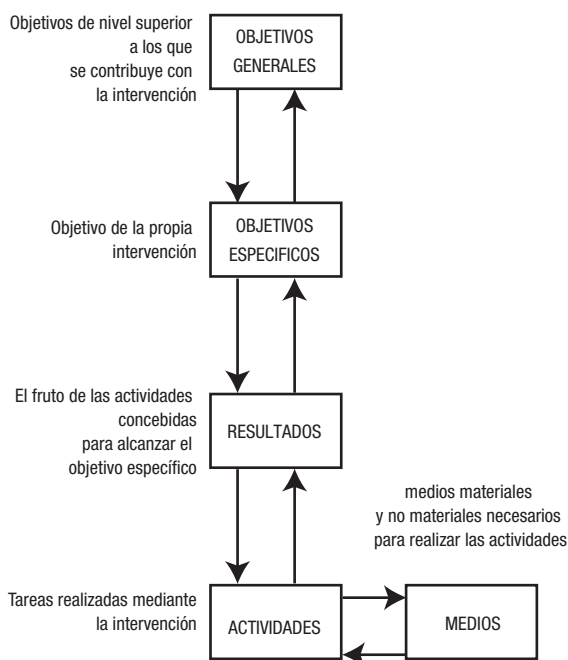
Objetivos de nivel superior a los que se contribuye con la intervención

OBJETIVOS GENERALES

Objetivo de la propia intervención

OBJETIVOS ESPECIFICOS

El fruto de las actividades concebidas para alcanzar el objetivo específico

RESULTADOS

medios materiales y no materiales necesarios para realizar las actividades

Tareas realizadas mediante la intervención

ACTIVIDADES

MEDIOS